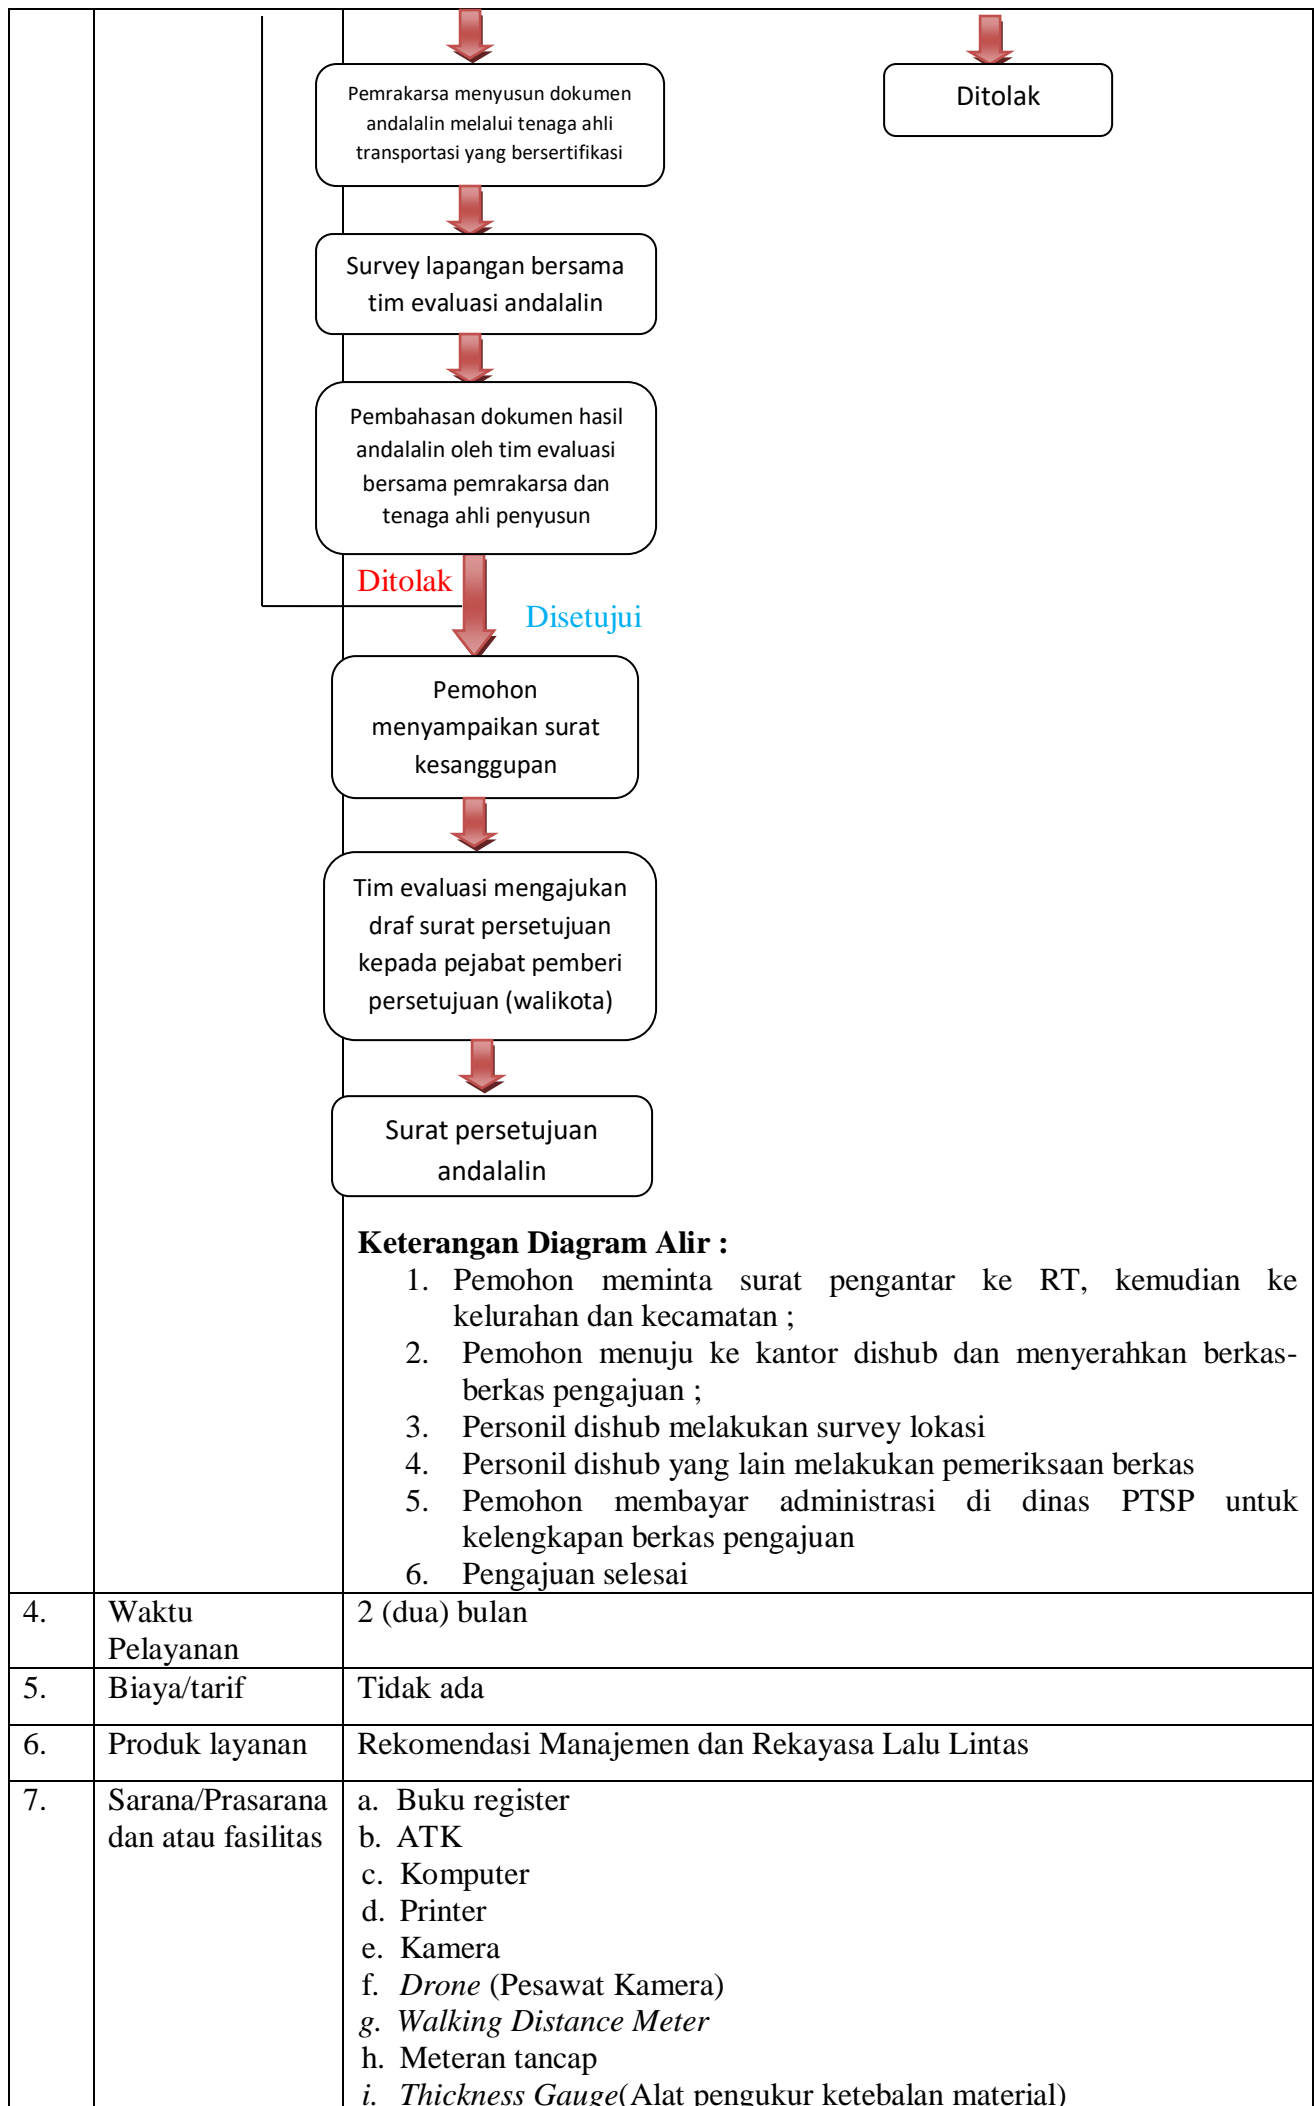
Pemrakarsa menyusun dokumen andalalin melalui tenaga ahli transportasi yang bersertifikasi

Ditolak

Survey lapangan bersama tim evaluasi andalalin

Pembahasan dokumen hasil andalalin oleh tim evaluasi bersama pemrakarsa dan tenaga ahli penyusun

Ditolak

Disetujui

Pemohon menyampaikan surat kesanggupan

Tim evaluasi mengajukan draf surat persetujuan kepada pejabat pemberi persetujuan (walikota)

Surat persetujuan andalalin

**Keterangan Diagram Alir :**
1. Pemohon meminta surat pengantar ke RT, kemudian ke kelurahan dan kecamatan ;
2. Pemohon menuju ke kantor dishub dan menyerahkan berkas-berkas pengajuan ;
3. Personil dishub melakukan survey lokasi
4. Personil dishub yang lain melakukan pemeriksaan berkas
5. Pemohon membayar administrasi di dinas PTSP untuk kelengkapan berkas pengajuan
6. Pengajuan selesai

| 4. | Waktu Pelayanan | 2 (dua) bulan |
|---|---|---|
| 5. | Biaya/tarif | Tidak ada |
| 6. | Produk layanan | Rekomendasi Manajemen dan Rekayasa Lalu Lintas |
| 7. | Sarana/Prasarana dan atau fasilitas | a. Buku register<br>b. ATK<br>c. Komputer<br>d. Printer<br>e. Kamera<br>f. *Drone* (Pesawat Kamera)<br>*g. Walking Distance Meter*<br>h. Meteran tancap<br>*i. Thickness Gauge*(Alat pengukur ketebalan material) |